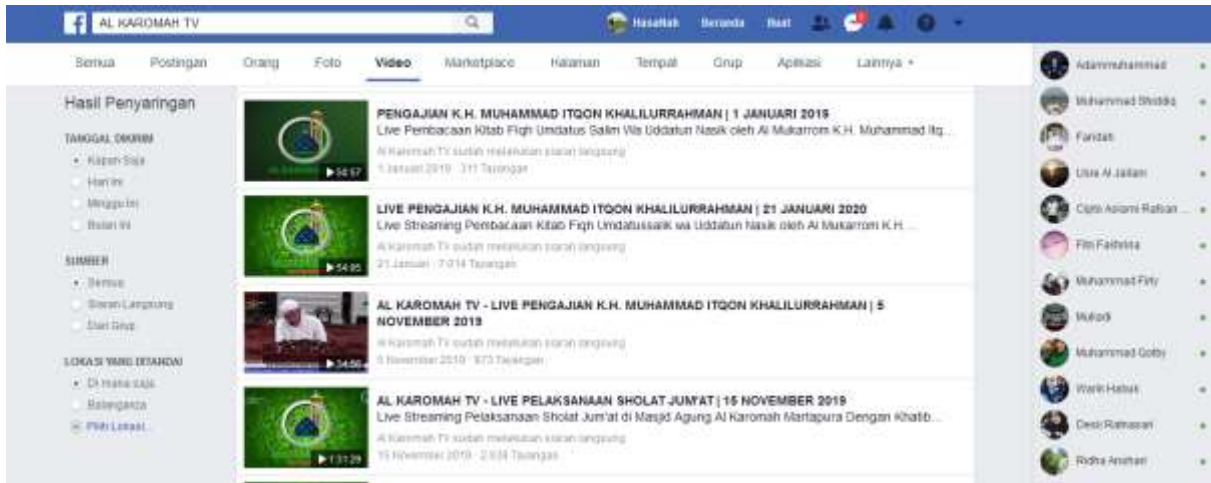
AL KAROMAH TV

HasaNah Beranda Buat

Semua Postingan Orang Foto Video Marketplace Halaman Tempat Grup Aplikasi Lainnya ▾

Hasil Penyaringan

TANGGAL DIKIRIM
Kapan Saja
Hari Ini
Minggu Ini
Bulan Ini

SUMBER
Semua
Siaran Langsung
Dari Grup

LOKASI YANG DITANDAI
Di mana saja
Balangan
Pilih Lokasi...

PENGAJIAN K.H. MUHAMMAD ITQON KHALILURRAHMAN | 1 JANUARI 2019
Live Pembacaan Kitab Fiqh Umdatus Salim Wa Uddatun Nasik oleh Al Mukarrom K.H. Muhammad Itq...
Al Karomah TV sudah melakukan siaran langsung
1 Januari 2019 · 311 Tayangan
54:57

LIVE PENGAJIAN K.H. MUHAMMAD ITQON KHALILURRAHMAN | 21 JANUARI 2020
Live Streaming Pembacaan Kitab Fiqh Umdatussalik wa Uddatun Nasik oleh Al Mukarrom K.H. ...
Al Karomah TV sudah melakukan siaran langsung
21 Januari · 7.014 Tayangan
54:05

AL KAROMAH TV - LIVE PENGAJIAN K.H. MUHAMMAD ITQON KHALILURRAHMAN | 5 NOVEMBER 2019
Al Karomah TV sudah melakukan siaran langsung
5 November 2019 · 973 Tayangan
34:06

AL KAROMAH TV - LIVE PELAKSANAAN SHOLAT JUM'AT | 15 NOVEMBER 2019
Live Streaming Pelaksanaan Sholat Jum'at di Masjid Agung Al Karomah Martapura Dengan Khatib...
Al Karomah TV sudah melakukan siaran langsung
15 November 2019 · 2.038 Tayangan
1:31:29

Adammuhammad
Muhammad Shiddiq
Faridah
Usra Al Jailani
Cipto Aslami Rafsan ...
Fitri Faihsina
Muhammad Fitry
Mulodi
Muhammad Gotby
Warik Habak
Desi Rahmasari
Ridha Anshari